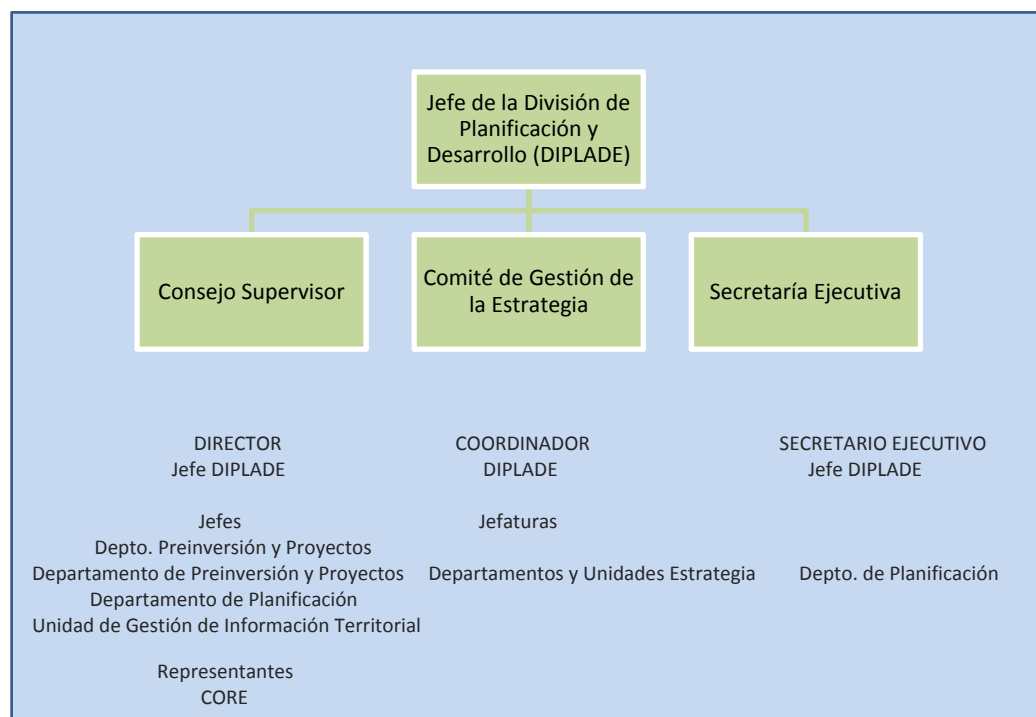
Jefe de la División de Planificación y Desarrollo (DIPLADE)

Consejo Supervisor

Comité de Gestión de la Estrategia

Secretaría Ejecutiva

DIRECTOR
Jefe DIPLADE

Jefes
Depto. Preinversión y Proyectos
Departamento de Preinversión y Proyectos
Departamento de Planificación
Unidad de Gestión de Información Territorial

Representantes
CORE

COORDINADOR
DIPLADE

Jefaturas

Departamentos y Unidades Estrategia

SECRETARIO EJECUTIVO
Jefe DIPLADE

Depto. de Planificación